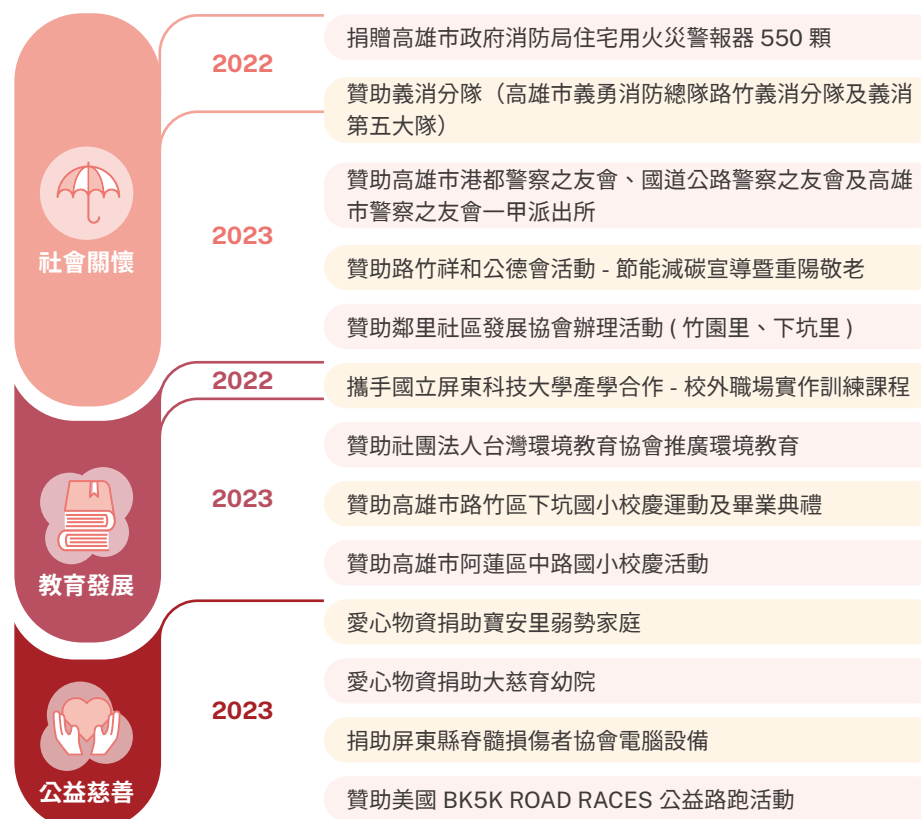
社會關懷

2022

捐贈高雄市政府消防局住宅用火災警報器 550 顆

贊助義消分隊（高雄市義勇消防總隊路竹義消分隊及義消第五大隊）

2023

贊助高雄市港都警察之友會、國道公路警察之友會及高雄市警察之友會一甲派出所

贊助路竹祥和公德會活動 - 節能減碳宣導暨重陽敬老

贊助鄰里社區發展協會辦理活動 ( 竹園里、下坑里 )

教育發展

2022

攜手國立屏東科技大學產學合作 - 校外職場實作訓練課程

2023

贊助社團法人台灣環境教育協會推廣環境教育

贊助高雄市路竹區下坑國小校慶運動及畢業典禮

贊助高雄市阿蓮區中路國小校慶活動

公益慈善

2023

愛心物資捐助寶安里弱勢家庭

愛心物資捐助大慈育幼院

捐助屏東縣脊髓損傷者協會電腦設備

贊助美國 BK5K ROAD RACES 公益路跑活動